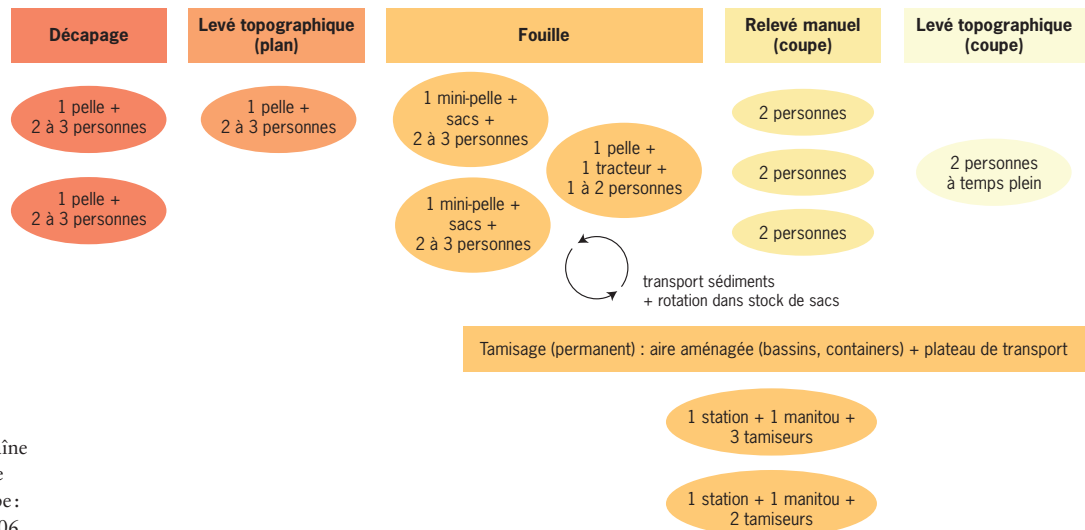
Décapage

Levé topographique (plan)

Fouille

Relevé manuel (coupe)

Levé topographique (coupe)

1 pelle + 2 à 3 personnes

1 pelle + 2 à 3 personnes

1 pelle + 2 à 3 personnes

1 mini-pelle + sacs + 2 à 3 personnes

1 mini-pelle + sacs + 2 à 3 personnes

1 pelle + 1 tracteur + 1 à 2 personnes

transport sédiments + rotation dans stock de sacs

2 personnes

2 personnes

2 personnes

2 personnes à temps plein

Tamisage (permanent) : aire aménagée (bassins, containers) + plateau de transport

1 station + 1 manitou + 3 tamiseurs

1 station + 1 manitou + 2 tamiseurs

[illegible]îne
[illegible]e
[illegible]pe :
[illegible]06